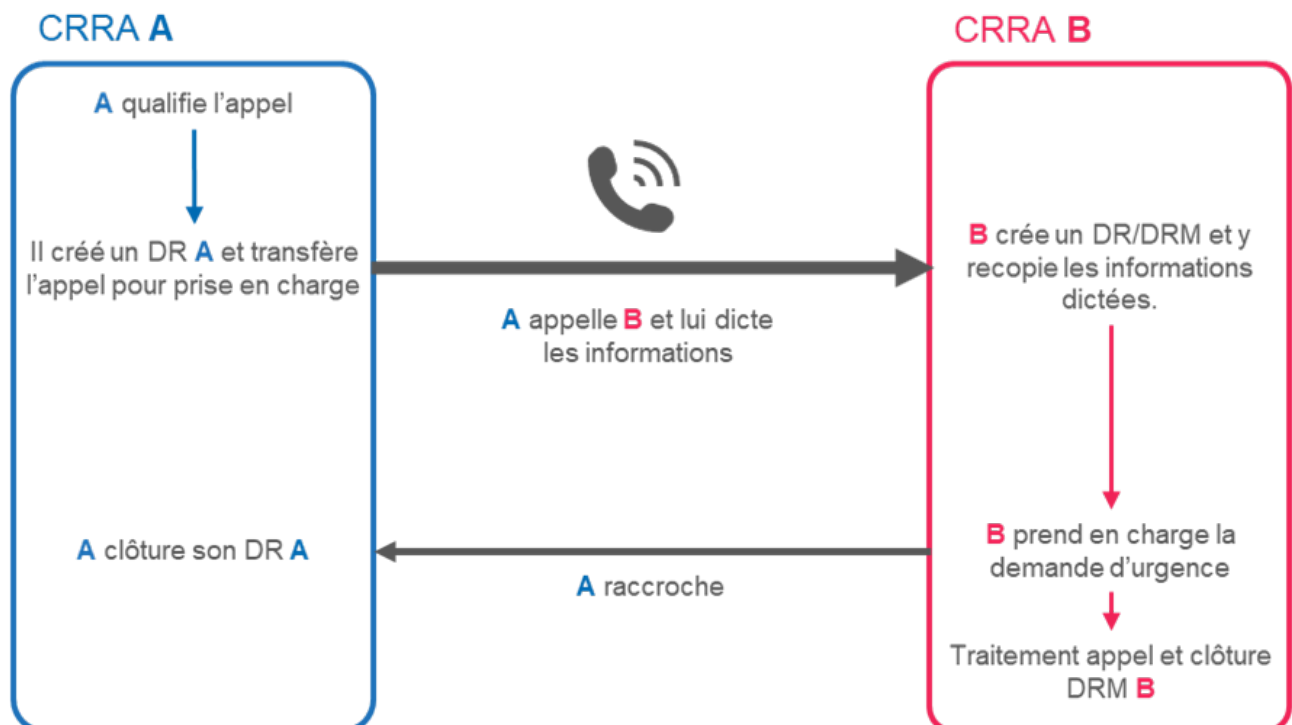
CRRA A

A qualifie l'appel

Il créé un DR A et transfère l'appel pour prise en charge

A clôture son DR A

A appelle B et lui dicte les informations

A raccroche

CRRA B

B crée un DR/DRM et y recopie les informations dictées.

B prend en charge la demande d'urgence

Traitement appel et clôture DRM B